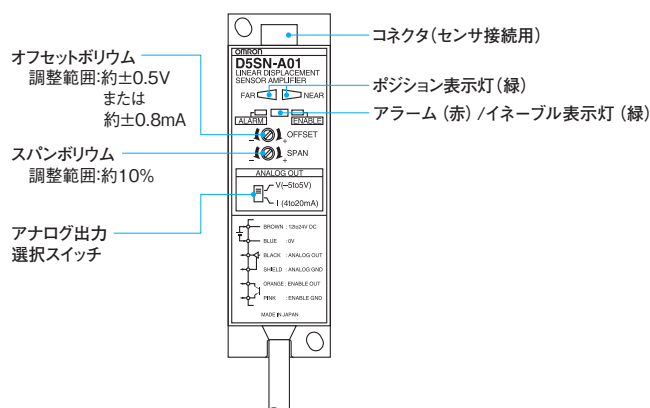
コネクタ(センサ接続用)

オフセットボリウム
調整範囲:約±0.5V
または
約±0.8mA

omron
D5SN-A01
LINEAR DISPLACEMENT SENSOR AMPLIFIER

ポジション表示灯(緑)

FAR NEAR

アラーム(赤)/イネーブル表示灯(緑)

ALARM ENABLE

OFFSET

スパンボリウム
調整範囲:約10%

SPAN

ANALOG OUT
V(−5to5V)
I (4to20mA)

アナログ出力
選択スイッチ

BROWN : 12to24V DC
BLUE : 0V
BLACK : ANALOG OUT
SHIELD : ANALOG GND
ORANGE : ENABLE OUT
PINK : ENABLE GND

MADE IN JAPAN